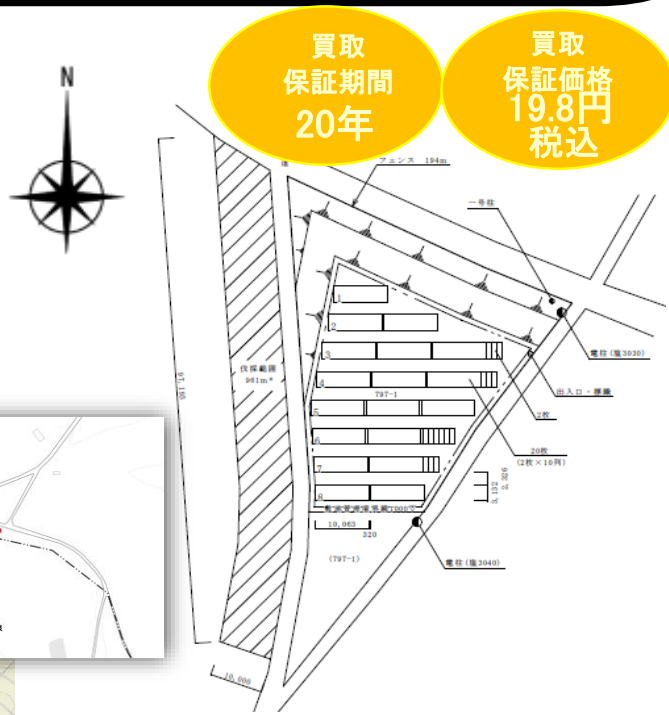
買取
保証期間
20年

買取
保証価格
19.8円
税込

N

フェンス 194m

一号柱

1
2
3
4
5
6
7
8

伐採範囲
961m²

797-1

87.160

電柱(塩3030)

出入口・標識

2枚

20枚
(2枚×10列)

2.326

3.152

10.063

320

(797-1)

電柱(塩3040)

10.000